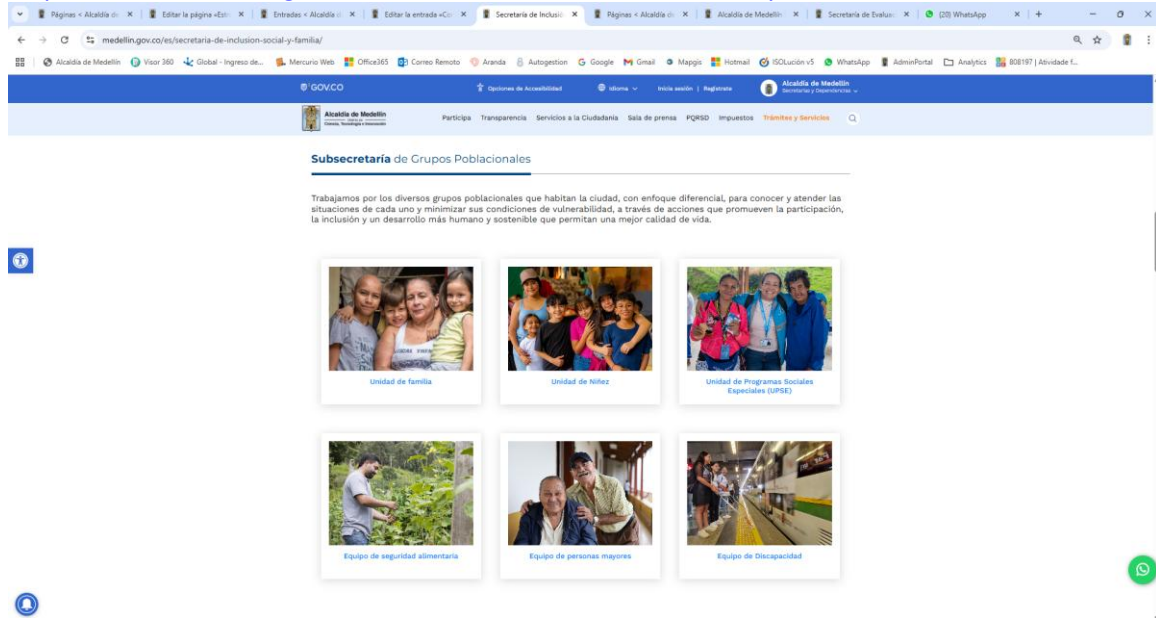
Páginas < Alcaldía de | Editar la página «Est | Entradas < Alcaldía | Editar la entrada «Co | Secretaría de Inclusió | Páginas < Alcaldía de | Alcaldía de Medellín | Secretaría de Evalua | (20) WhatsApp

medellin.gov.co/es/secretaria-de-inclusion-social-y-familia/

Alcaldía de Medellín | Visor 360 | Global - Ingreso de... | Mercurio Web | Office365 | Correo Remoto | Aranda | Autogestion | Google | Gmail | Mapgis | Hotmail | ISOLución v5 | WhatsApp | AdminPortal | Analytics | 808197 | Atividade f...

GOV.CO | Opciones de Accesibilidad | Idioma | Inicia sesión | Registrate | Alcaldía de Medellín Secretarías y Dependencias

Alcaldía de Medellín Ciencia, Tecnología e Innovación

Participa | Transparencia | Servicios a la Ciudadanía | Sala de prensa | PQRSD | Impuestos | Trámites y Servicios

Subsecretaría de Grupos Poblacionales

Trabajamos por los diversos grupos poblacionales que habitan la ciudad, con enfoque diferencial, para conocer y atender las situaciones de cada uno y minimizar sus condiciones de vulnerabilidad, a través de acciones que promueven la participación, la inclusión y un desarrollo más humano y sostenible que permitan una mejor calidad de vida.

Unidad de familia

Unidad de Niñez

Unidad de Programas Sociales Especiales (UPSE)

Equipo de seguridad alimentaria

Equipo de personas mayores

Equipo de Discapacidad